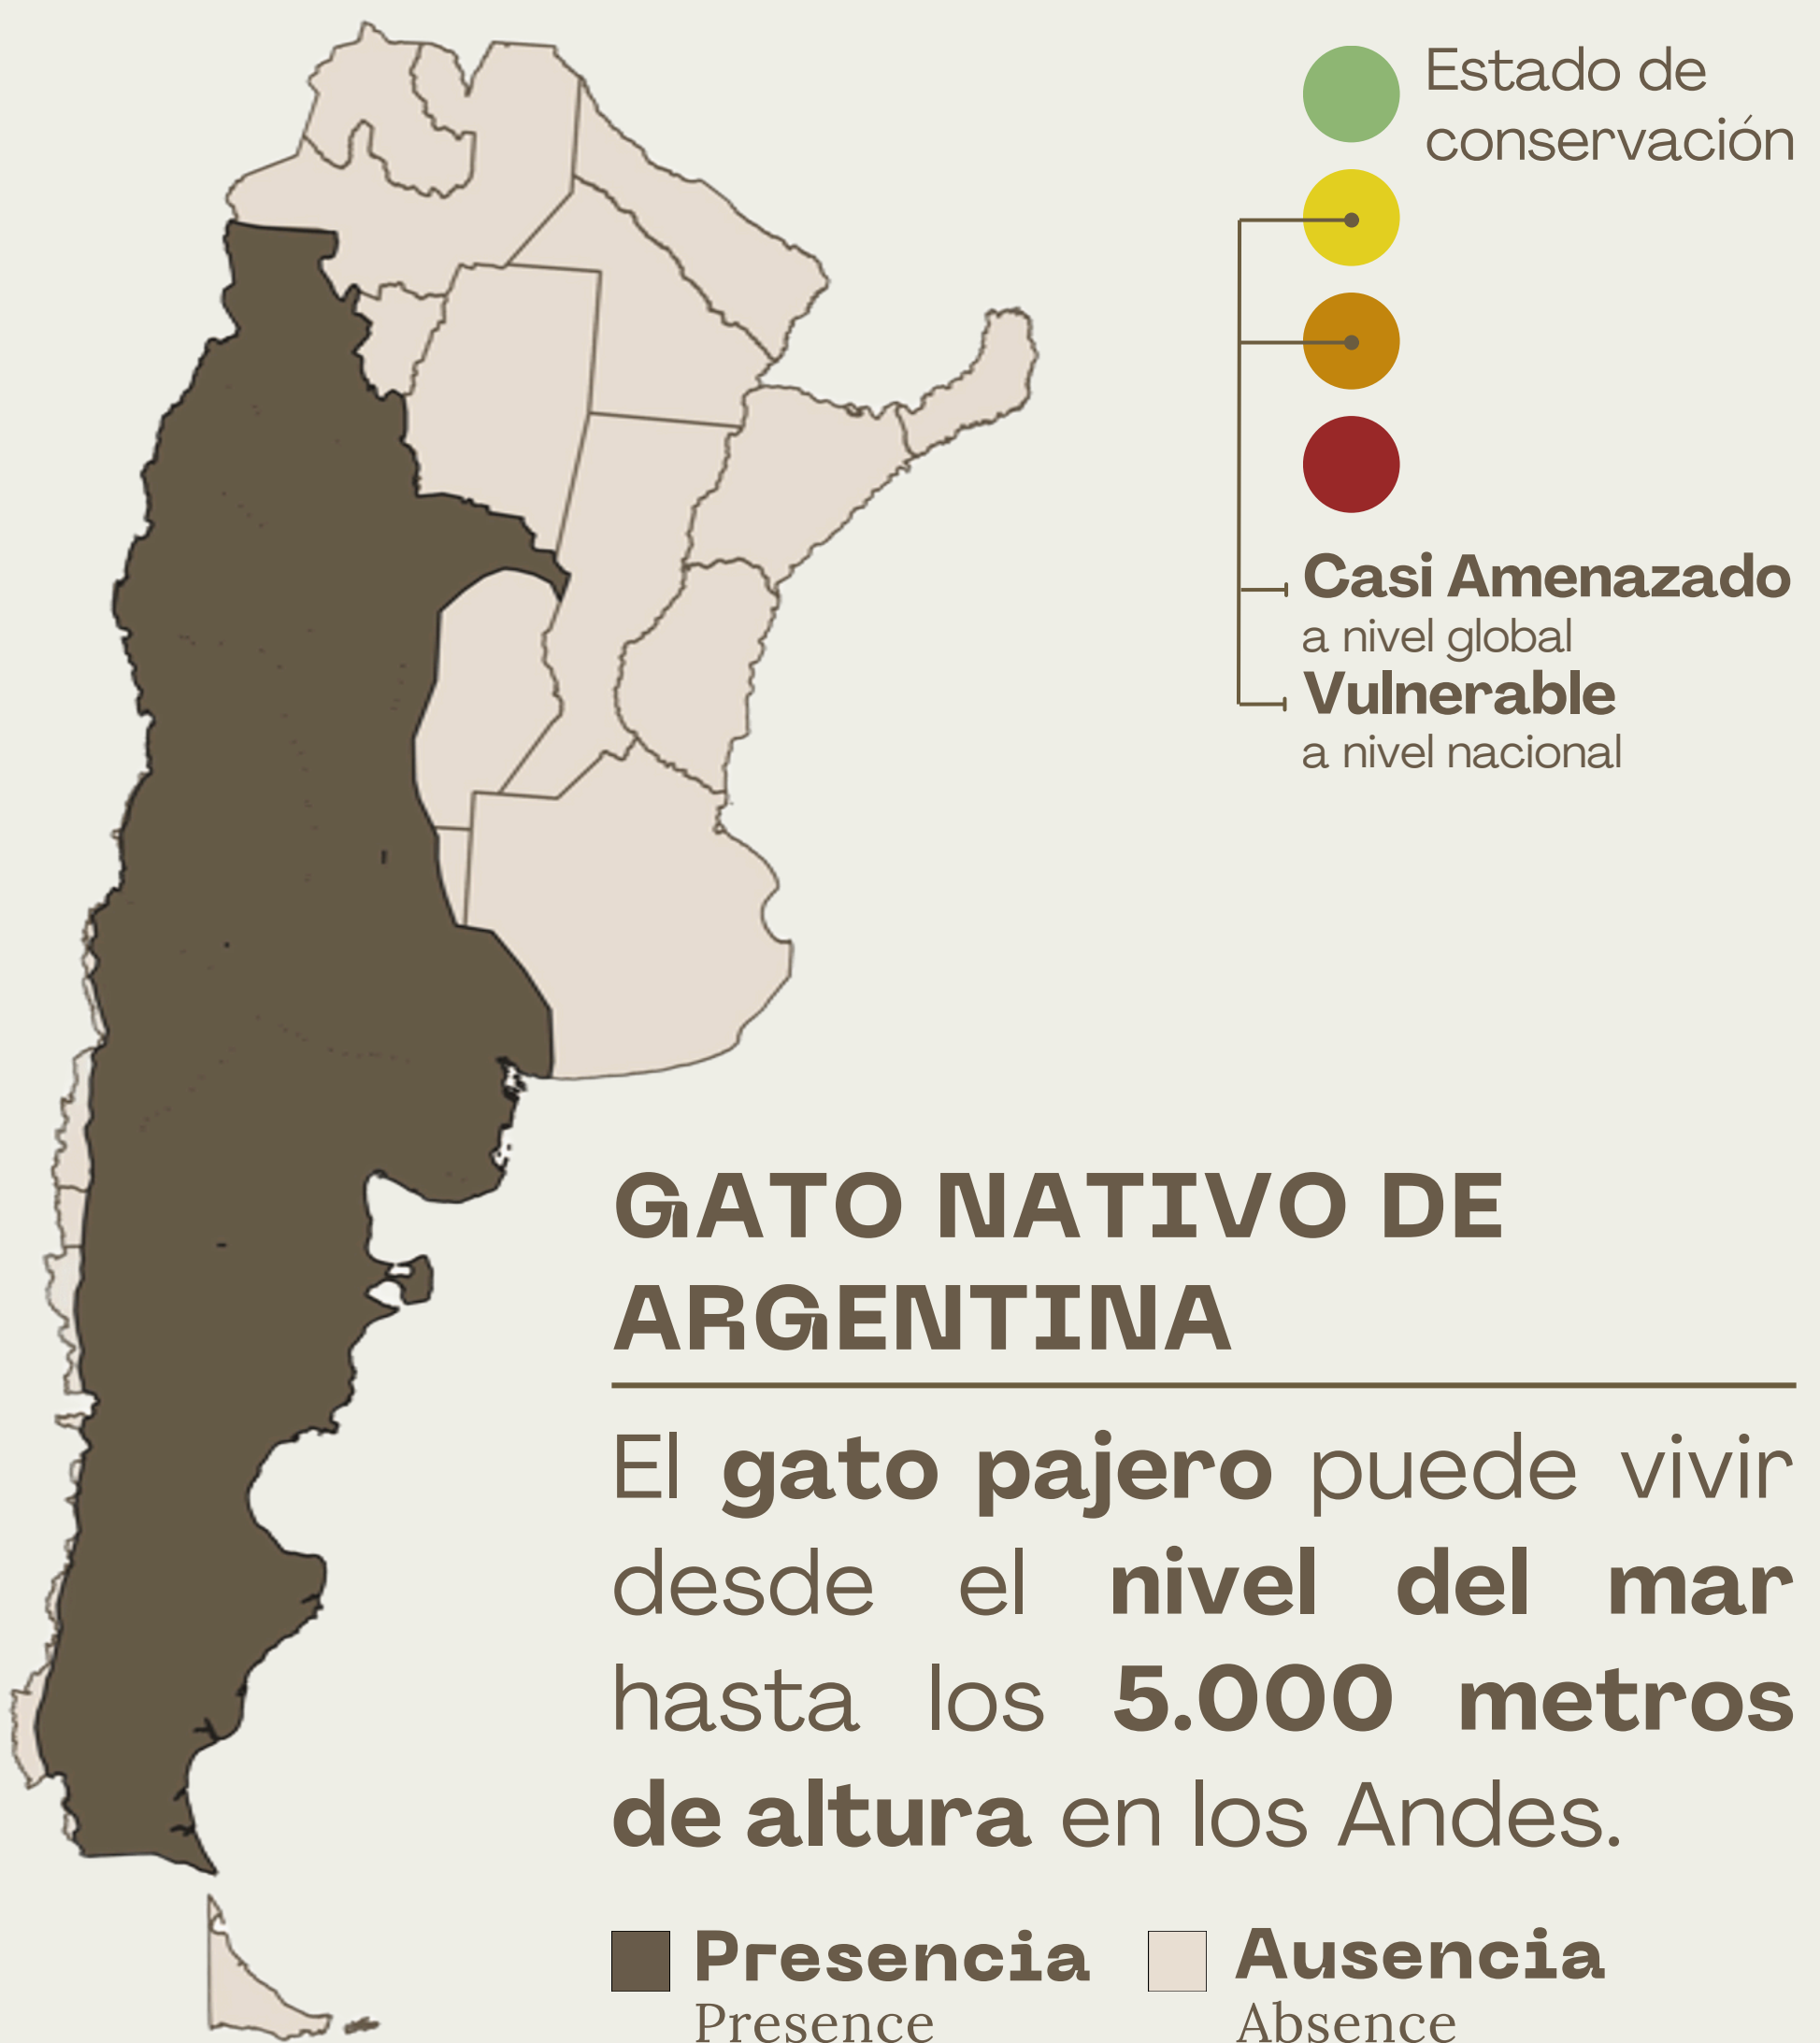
Estado de conservación

Casi Amenazado
a nivel global
Vulnerable
a nivel nacional

GATO NATIVO DE ARGENTINA

El **gato pajero** puede vivir desde el **nivel del mar** hasta los **5.000 metros de altura** en los Andes.

Presencia
Presence
Ausencia
Absence